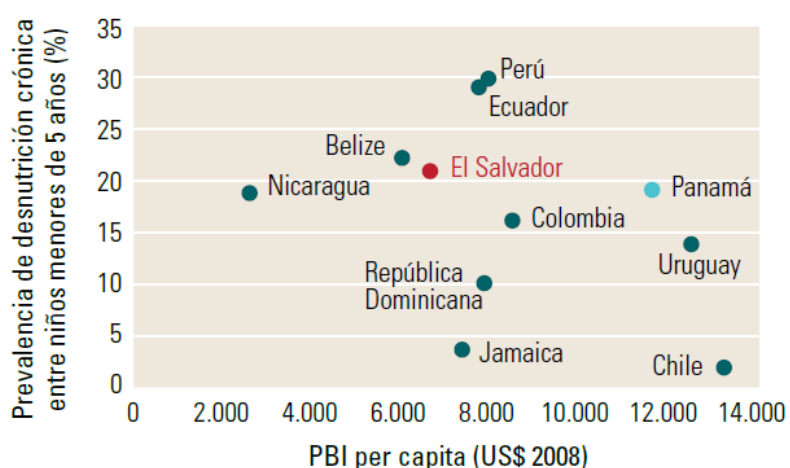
Prevalencia de desnutrición crónica entre niños menores de 5 años (%)

35
30
25
20
15
10
5
0

Perú
Ecuador
Belize
El Salvador
Nicaragua
Panamá
Colombia
Uruguay
República Dominicana
Jamaica
Chile

0
2.000
4.000
6.000
8.000
10.000
12.000
14.000

PBI per capita (US$ 2008)